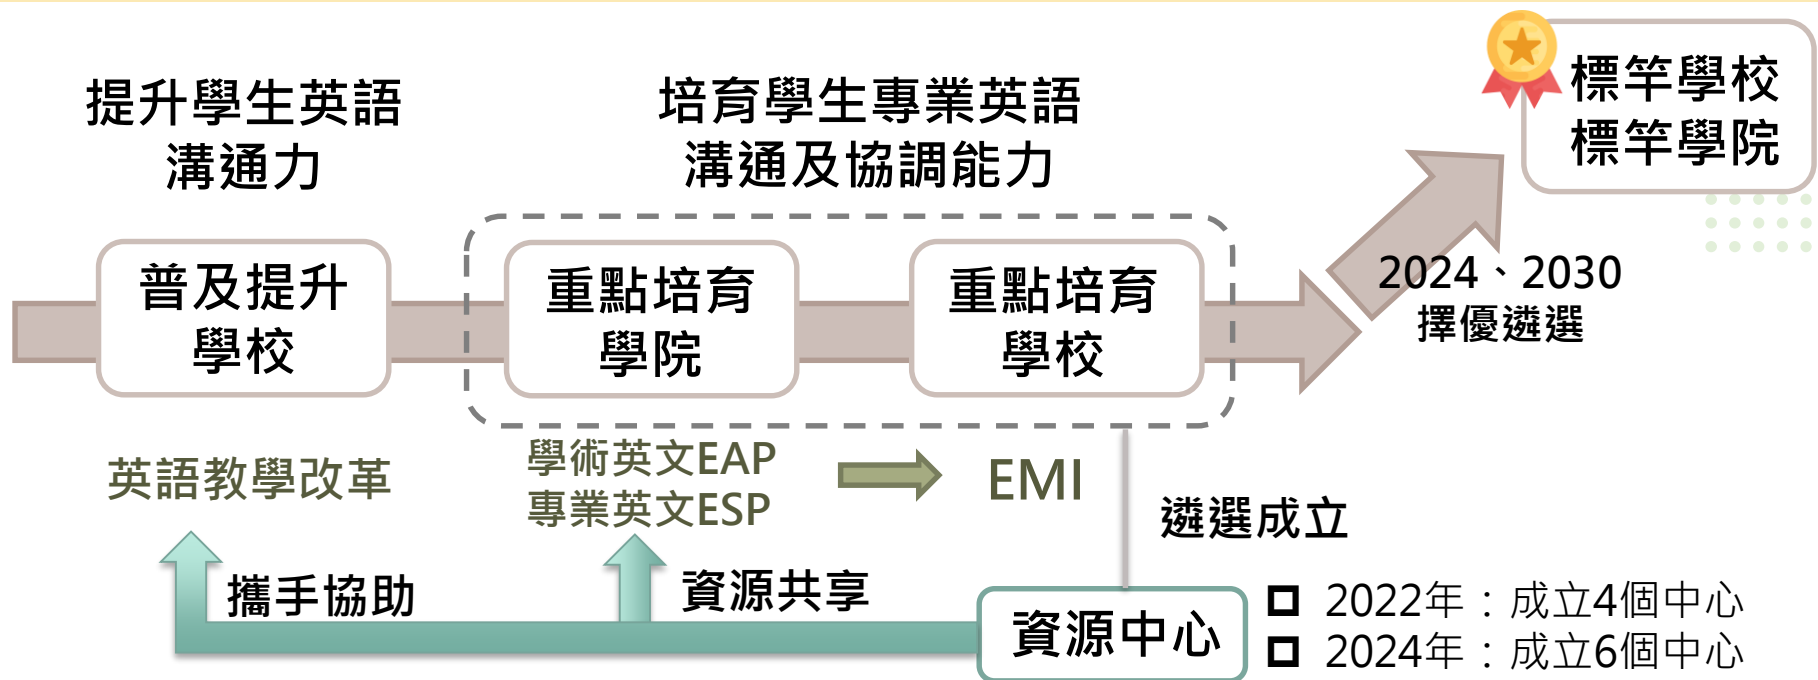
提升學生英語溝通力

培育學生專業英語溝通及協調能力

標竿學校
標竿學院

普及提升學校

重點培育學院

重點培育學校

2024、2030
擇優遴選

英語教學改革

學術英文EAP
專業英文ESP

EMI

遴選成立

攜手協助

資源共享

資源中心

2022年：成立4個中心
2024年：成立6個中心